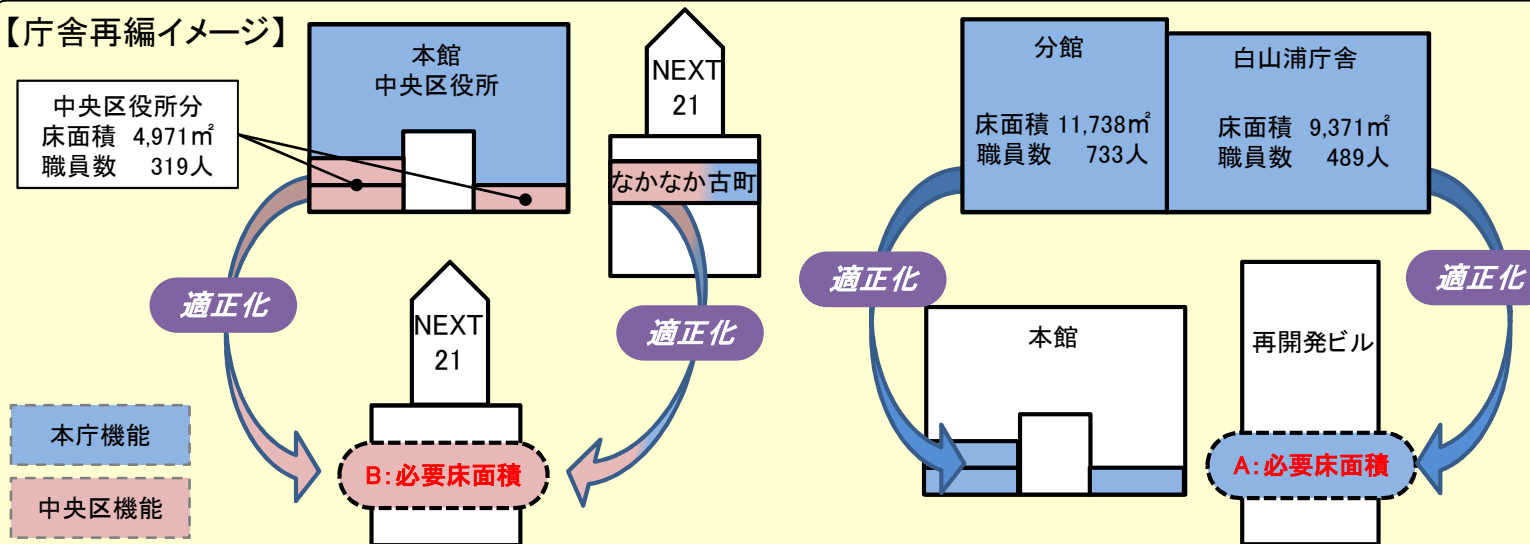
【庁舎再編イメージ】

本館
中央区役所

中央区役所分
床面積 4,971㎡
職員数 319人

NEXT
21

なかなか古町

適正化

NEXT
21

適正化

本庁機能

中央区機能

B:必要床面積

分館

床面積 11,738㎡
職員数 733人

白山浦庁舎

床面積 9,371㎡
職員数 489人

適正化

適正化

本館

再開発ビル

A:必要床面積